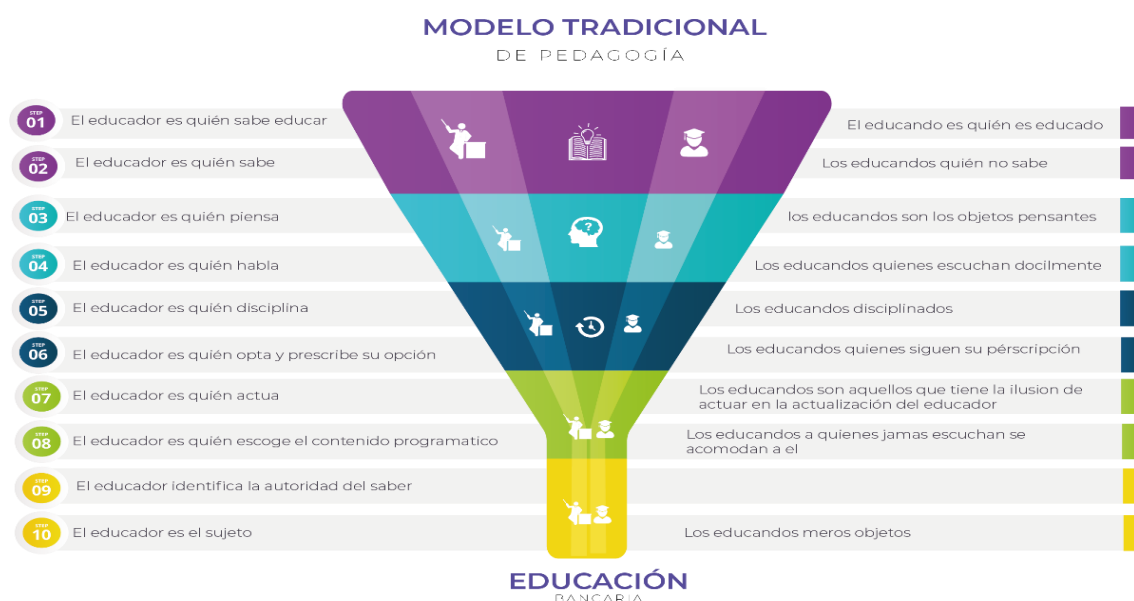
MODELO TRADICIONAL
DE PEDAGOGÍA

STEP 01 El educador es quién sabe educar
STEP 02 El educador es quién sabe
STEP 03 El educador es quién piensa
STEP 04 El educador es quién habla
STEP 05 El educador es quién disciplina
STEP 06 El educador es quién opta y prescribe su opción
STEP 07 El educador es quién actua
STEP 08 El educador es quién escoge el contenido programatico
STEP 09 El educador identifica la autoridad del saber
STEP 10 El educador es el sujeto

El educando es quién es educado
Los educandos quién no sabe
los educandos son los objetos pensantes
Los educandos quienes escuchan docilmente
Los educandos disciplinados
Los educandos quienes siguen su pérscripción
Los educandos son aquellos que tiene la ilusion de actuar en la actualización del educador
Los educandos a quienes jamas escuchan se acomodan a el
Los educandos meros objetos

EDUCACIÓN
BANCARIA